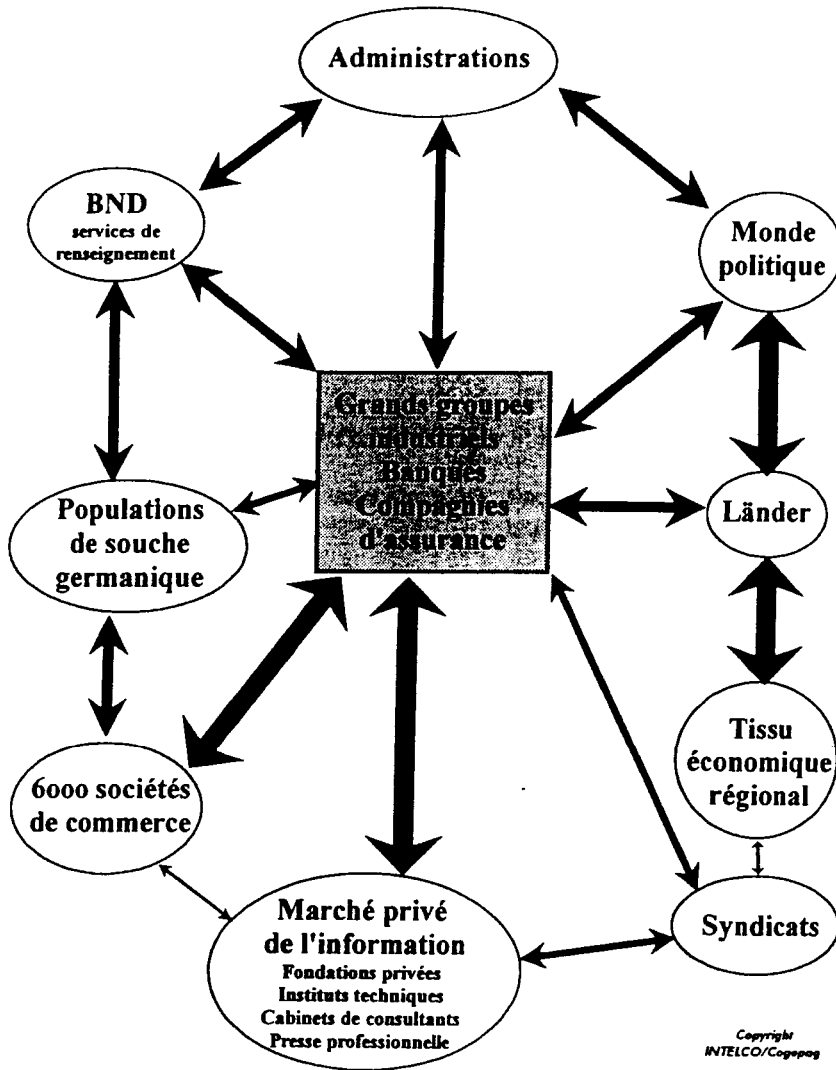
Administrations

BND
services de renseignement

Monde politique

Grands groupes industriels
Banques
Compagnies d'assurance

Populations de souche germanique

Länder

Tissu économique régional

6000 sociétés de commerce

Marché privé de l'information
Fondations privées
Instituts techniques
Cabinets de consultants
Presse professionnelle

Syndicats

Copyright
INTELCO/Cogepag